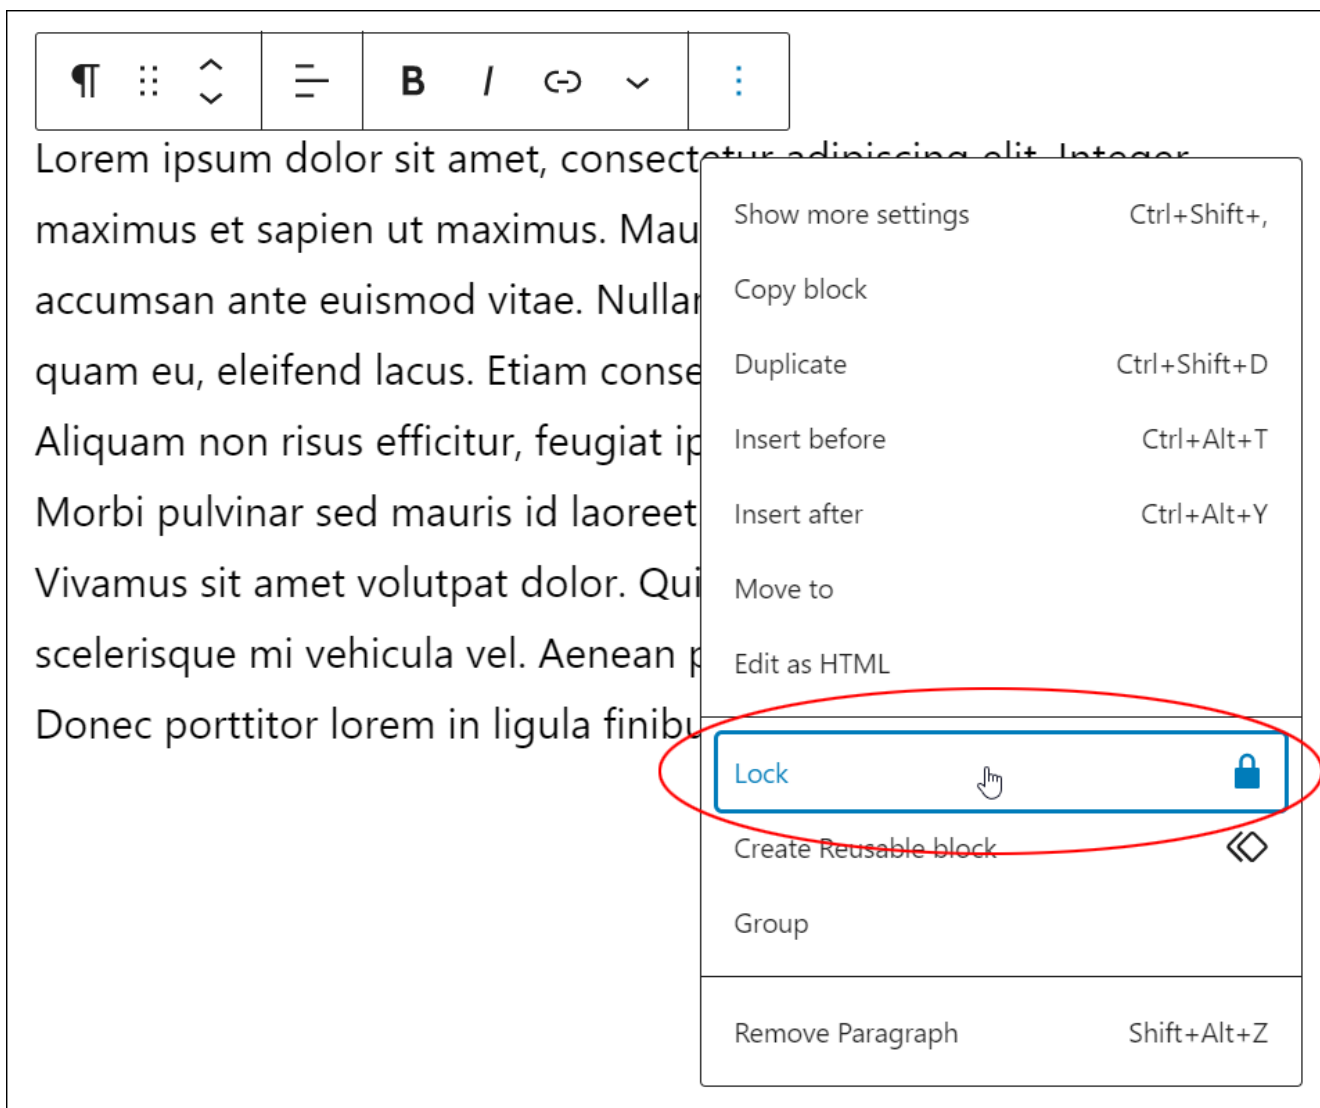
¶ B I

Lorem ipsum dolor sit amet, consectetur adipiscing elit. Integer maximus et sapien ut maximus. Mau accumsan ante euismod vitae. Nullar quam eu, eleifend lacus. Etiam conse Aliquam non risus efficitur, feugiat ip Morbi pulvinar sed mauris id laoreet Vivamus sit amet volutpat dolor. Qui scelerisque mi vehicula vel. Aenean p Donec porttitor lorem in ligula finibu

Show more settings Ctrl+Shift+,
Copy block
Duplicate Ctrl+Shift+D
Insert before Ctrl+Alt+T
Insert after Ctrl+Alt+Y
Move to
Edit as HTML
Lock
Create Reusable block
Group
Remove Paragraph Shift+Alt+Z